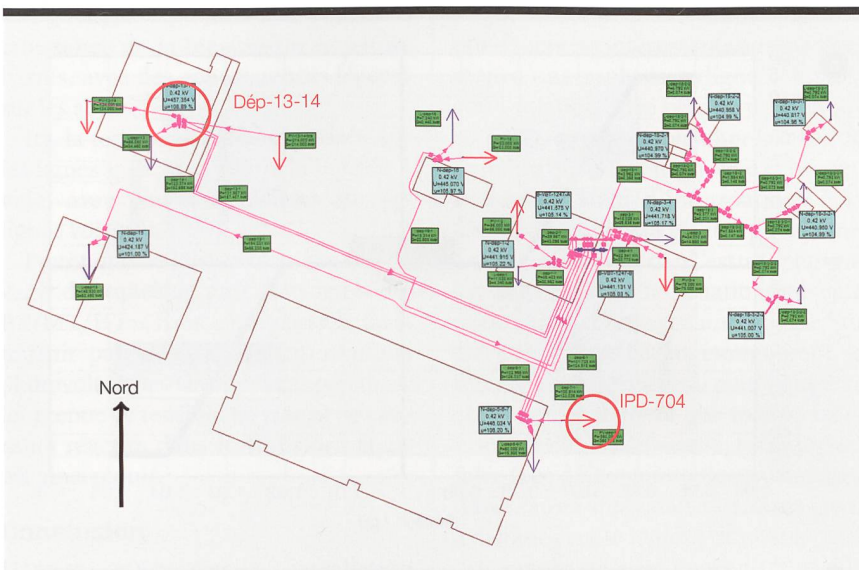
Dép-13-14

IPD-704

Nord

0.42 kV
U=457.354 V
u=108.89 %

N-dep-15
0.42 kV
U=424.187 V
u=101.00 %

N-dep-18
0.42 kV
U=445.070 V
u=105.97 %

N-dep-1a
0.42 kV
U=441.915 V
u=105.22 %

0.42 kV
U=441.575 V
u=105.14 %

N-dep-3-4
0.42 kV
U=441.718 V
u=105.17 %

0.42 kV
U=441.131 V
u=105.03 %

0.42 kV
U=440.970 V
u=104.99 %

0.42 kV
U=440.956 V
u=104.99 %

0.42 kV
U=440.817 V
u=104.96 %

N-dep-19-2-2
0.42 kV
U=440.950 V
u=104.99 %

0.42 kV
U=441.007 V
u=105.00 %

N-dep-5-6
0.42 kV
U=446.034 V
u=106.20 %

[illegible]